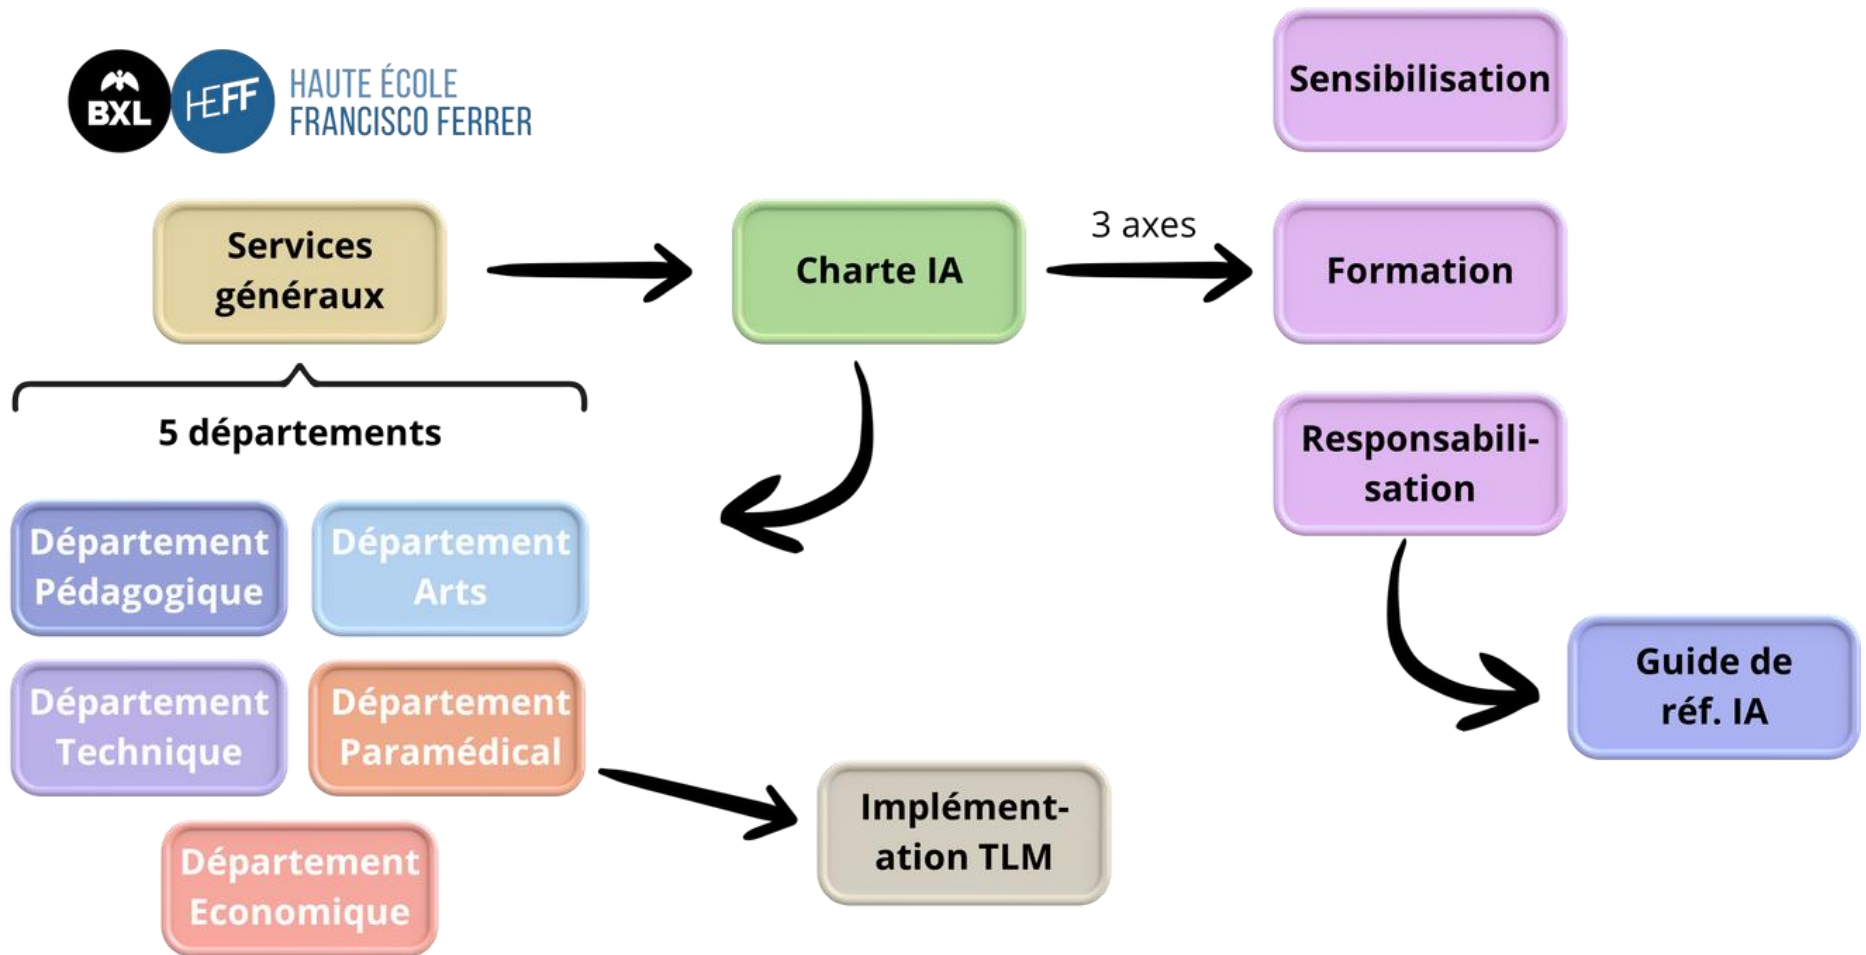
BXL HEFF HAUTE ÉCOLE FRANCISCO FERRER

Sensibilisation

Services généraux

Charte IA

3 axes

Formation

5 départements

Responsabilisation

Département Pédagogique

Département Arts

Département Technique

Département Paramédical

Département Economique

Implémentation TLM

Guide de réf. IA